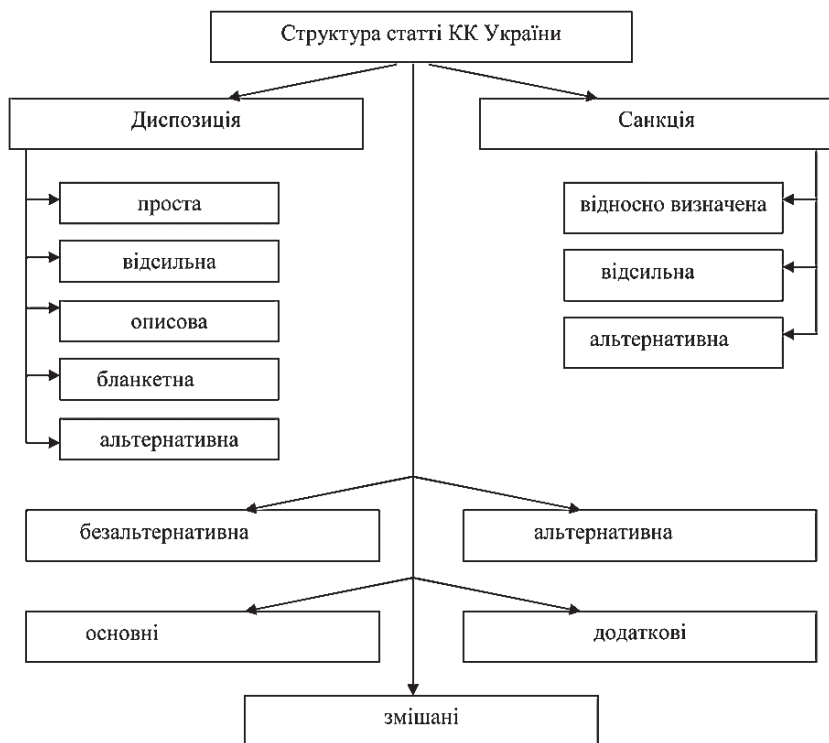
Структура статті КК України

Диспозиція

проста

відсильна

описова

бланкетна

альтернативна

Санкція

відносно визначена

відсильна

альтернативна

безальтернативна

альтернативна

основні

додаткові

змішані